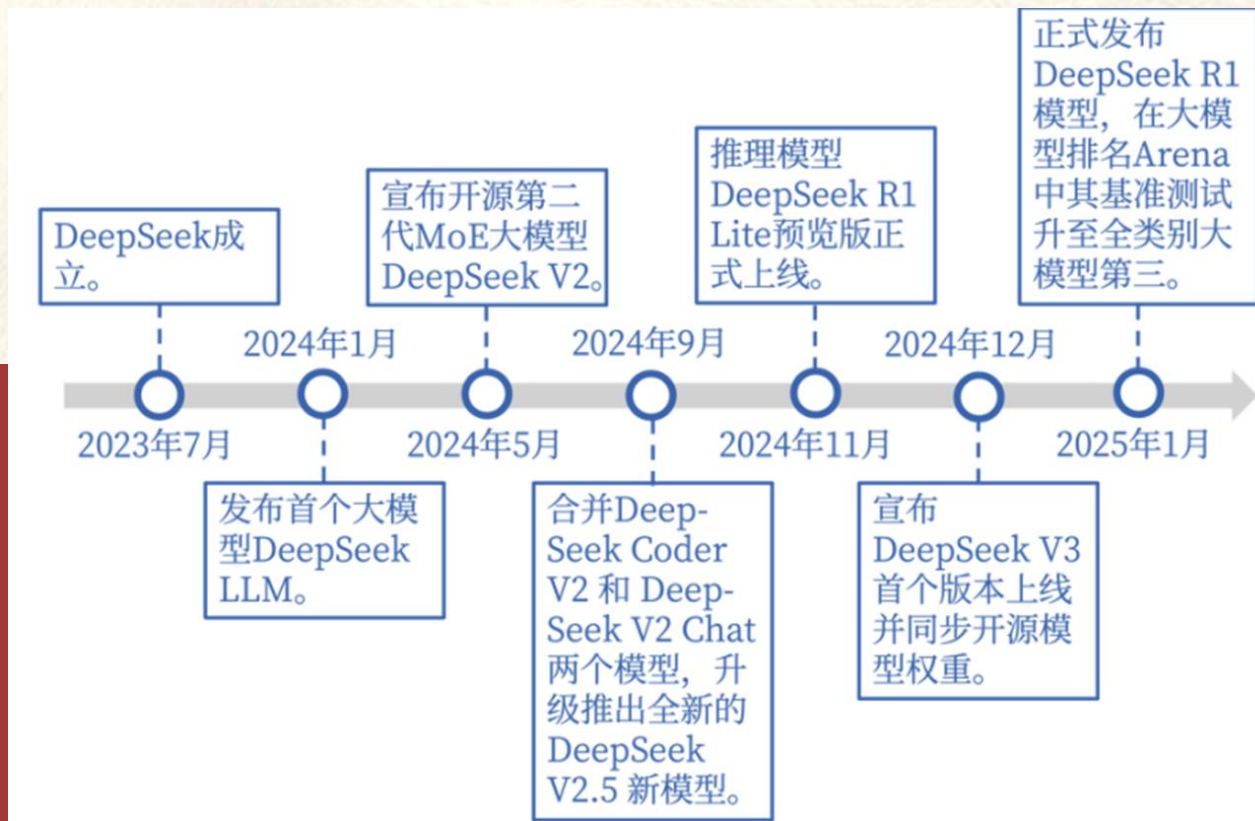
DeepSeek成立。

2023年7月

2024年1月

发布首个大模型DeepSeek LLM。

宣布开源第二代MoE大模型DeepSeek V2。

2024年5月

2024年9月

合并DeepSeek Coder V2 和 DeepSeek V2 Chat两个模型，升级推出全新的DeepSeek V2.5 新模型。

推理模型DeepSeek R1 Lite预览版正式上线。

2024年11月

2024年12月

宣布DeepSeek V3首个版本上线并同步开源模型权重。

正式发布DeepSeek R1模型，在大模型排名Arena中其基准测试升至全类别大模型第三。

2025年1月